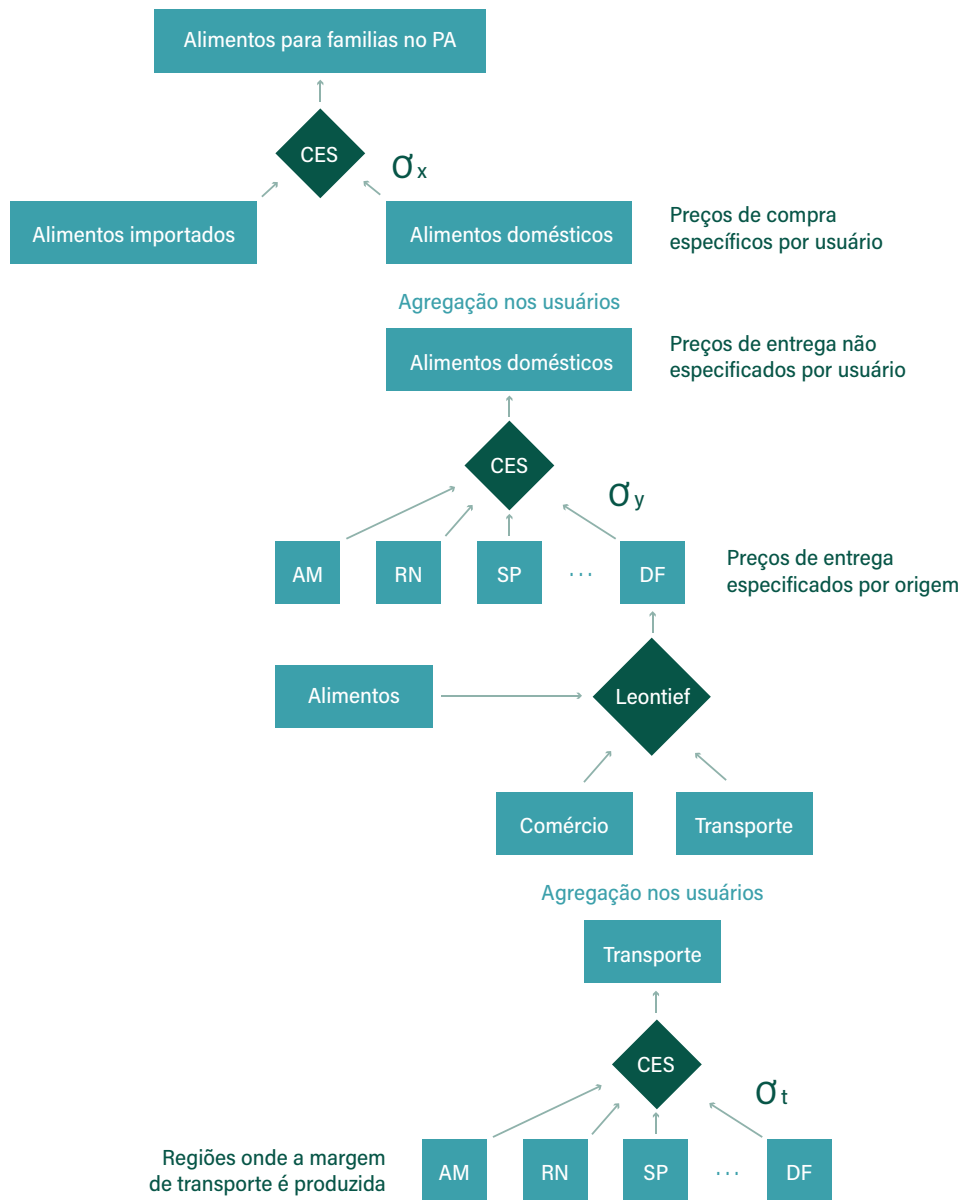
Alimentos para familias no PA

CES

$\sigma_x$

Alimentos importados

Alimentos domésticos

Preços de compra específicos por usuário

Agregação nos usuários

Alimentos domésticos

Preços de entrega não especificados por usuário

CES

$\sigma_y$

AM

RN

SP

· · ·

DF

Preços de entrega especificados por origem

Alimentos

Leontief

Comércio

Transporte

Agregação nos usuários

Transporte

CES

$\sigma_t$

Regiões onde a margem de transporte é produzida

AM

RN

SP

· · ·

DF